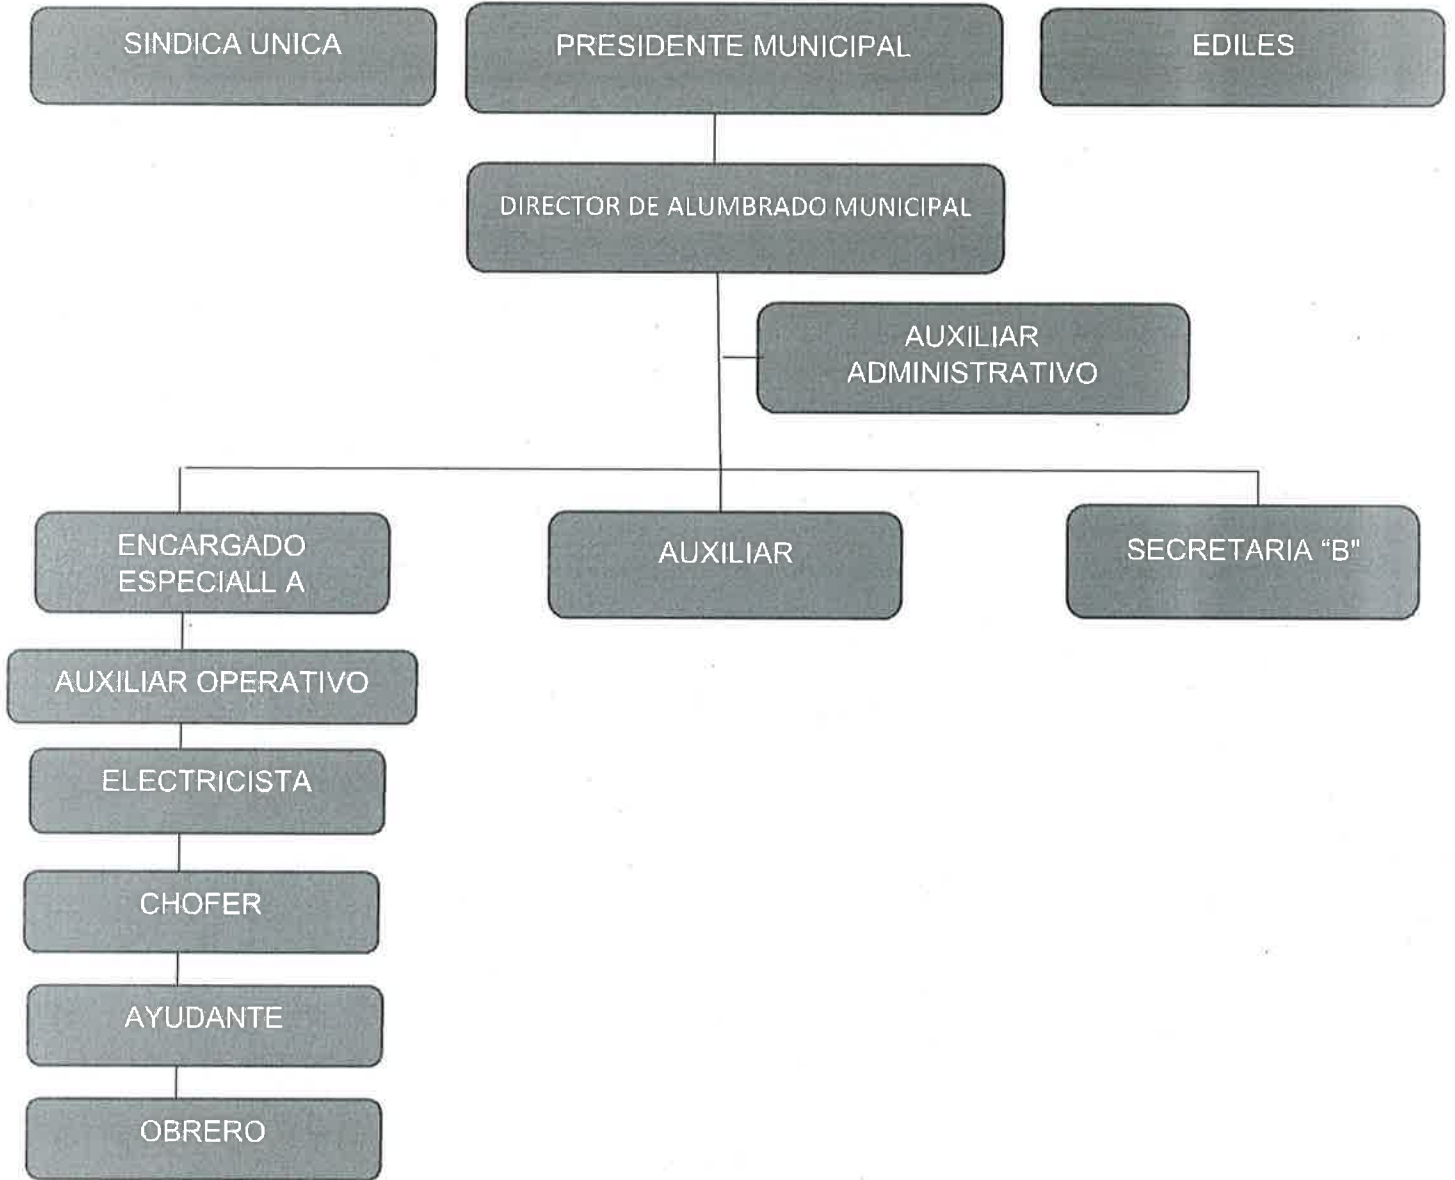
SINDICA UNICA

PRESIDENTE MUNICIPAL

EDILES

DIRECTOR DE ALUMBRADO MUNICIPAL

AUXILIAR ADMINISTRATIVO

ENCARGADO ESPECIALL A

AUXILIAR

SECRETARIA “B"

AUXILIAR OPERATIVO

ELECTRICISTA

CHOFER

AYUDANTE

OBRERO